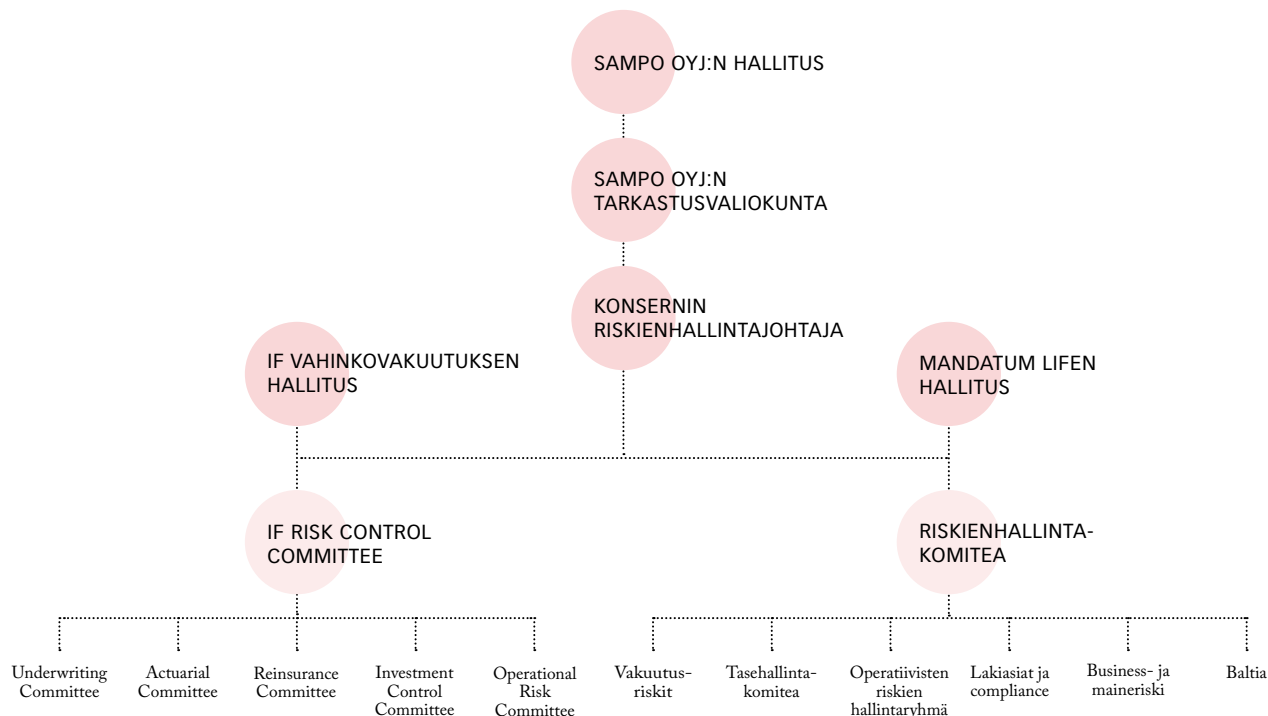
SAMPO OYJ:N HALLITUS

SAMPO OYJ:N TARKASTUSVALIOKUNTA

KONSERNIN RISKIENHALLINTAJOHTAJA

IF VAHINKOVAKUUTUKSEN HALLITUS

MANDATUM LIFEN HALLITUS

IF RISK CONTROL COMMITTEE

RISKIENHALLINTA-KOMITEA

Underwriting Committee

Actuarial Committee

Reinsurance Committee

Investment Control Committee

Operational Risk Committee

Vakuutus-riskit

Tasehallinta-komitea

Operatiivisten riskien hallintaryhmä

Lakiasiat ja compliance

Business- ja maineriski

Baltia